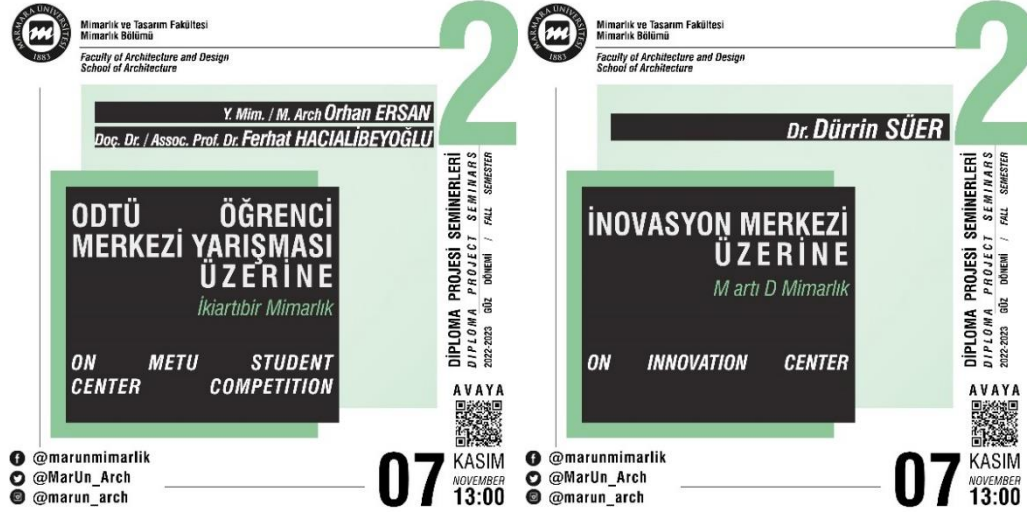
MARMARA ÜNİVERSİTESİ 1883

Mimarlık ve Tasarım Fakültesi
Mimarlık Bölümü

Faculty of Architecture and Design
School of Architecture

2

Y. Mim. / M. Arch Orhan ERSAN
Doç. Dr. / Assoc. Prof. Dr. Ferhat HACIALİBEYOĞLU

ODTÜ ÖĞRENCİ MERKEZİ YARIŞMASI ÜZERİNE

İkiartıbir Mimarlık

ON METU STUDENT CENTER COMPETITION

DİPLOMA PROJESİ SEMİNERLERİ
DIPLOMA PROJECT SEMINARS
2022-2023 GÜZ DÖNEMİ / FALL SEMESTER

AVAYA

@marunmimarlik
@MarUn_Arch
@marun_arch

07 KASIM NOVEMBER 13:00

MARMARA ÜNİVERSİTESİ 1883

Mimarlık ve Tasarım Fakültesi
Mimarlık Bölümü

Faculty of Architecture and Design
School of Architecture

2

Dr. Dürrin SÜER

İNOVASYON MERKEZİ ÜZERİNE

M artı D Mimarlık

ON INNOVATION CENTER

DİPLOMA PROJESİ SEMİNERLERİ
DIPLOMA PROJECT SEMINARS
2022-2023 GÜZ DÖNEMİ / FALL SEMESTER

AVAYA

@marunmimarlik
@MarUn_Arch
@marun_arch

07 KASIM NOVEMBER 13:00